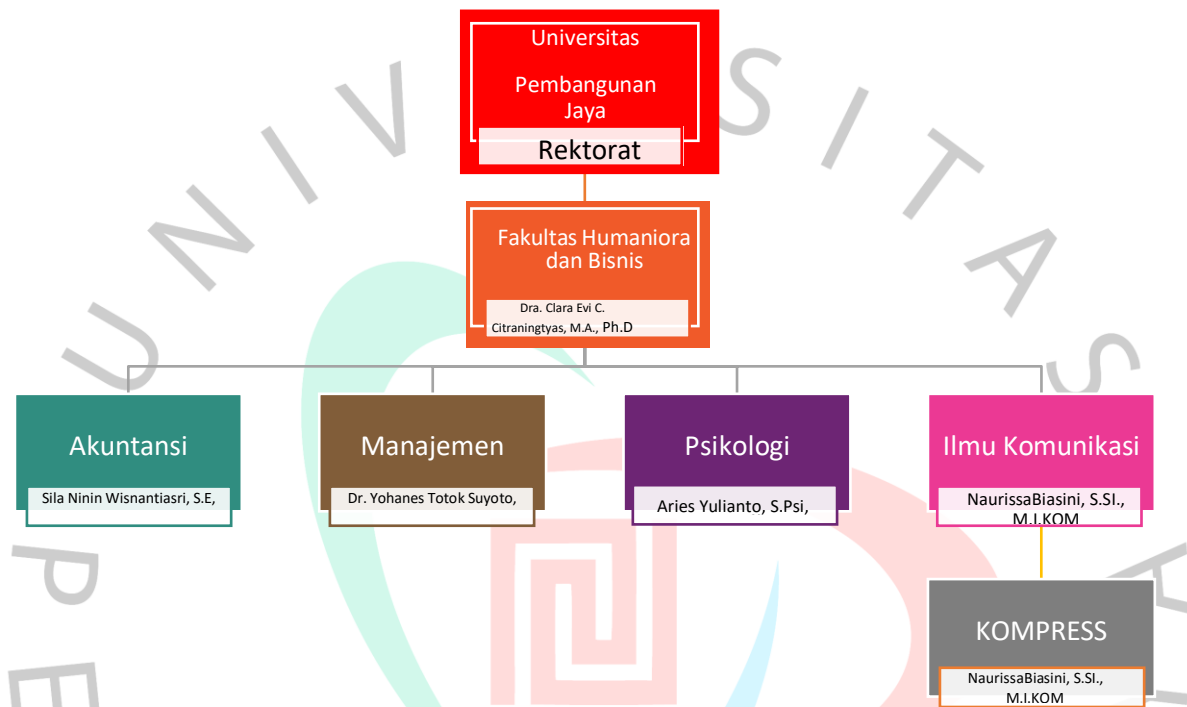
Universitas

Pembangunan Jaya

Rektorat

Fakultas Humaniora dan Bisnis

Dra. Clara Evi C. Citraningtyas, M.A., Ph.D

Akuntansi

Sila Ninin Wisnantiasri, S.E,

Manajemen

Dr. Yohanes Totok Suyoto,

Psikologi

Aries Yulianto, S.Psi,

Ilmu Komunikasi

NaurissaBiasini, S.SI., M.I.KOM

KOMPRESS

NaurissaBiasini, S.SI., M.I.KOM